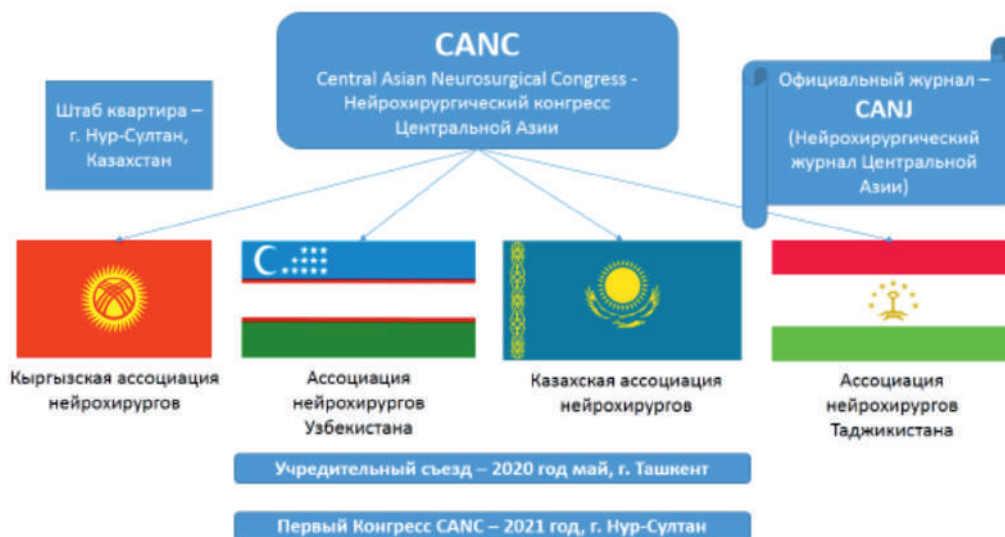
CANC
Central Asian Neurosurgical Congress - Нейрохирургический конгресс Центральной Азии

Штаб квартира – г. Нур-Султан, Казахстан

Официальный журнал – CANJ (Нейрохирургический журнал Центральной Азии)

Кыргызская ассоциация нейрохирургов

Ассоциация нейрохирургов Узбекистана

Казахская ассоциация нейрохирургов

Ассоциация нейрохирургов Таджикистана

Учредительный съезд – 2020 год май, г. Ташкент

Первый Конгресс CANC – 2021 год, г. Нур-Султан